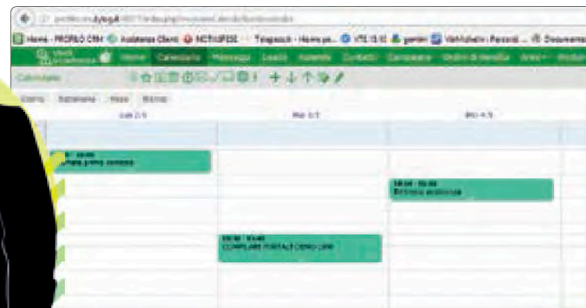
Home - PROFILO CRM · Assistenza Clienti · NOTIFICHE · Tingraoch - Home pa... · VTE · genitori · Vehicleinn : Personal · Documenti

Home · Calendario · Messaggi · Leads · Aziende · Contatti · Campagne · Ordini di Vendita · Altro

Calendario

Giorno · Settimana · Mese · Elenco

Lun 2/3 · Mar 3/3 · Mer 4/3

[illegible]

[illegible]

COMPILARE PORTALE DEMO CRM